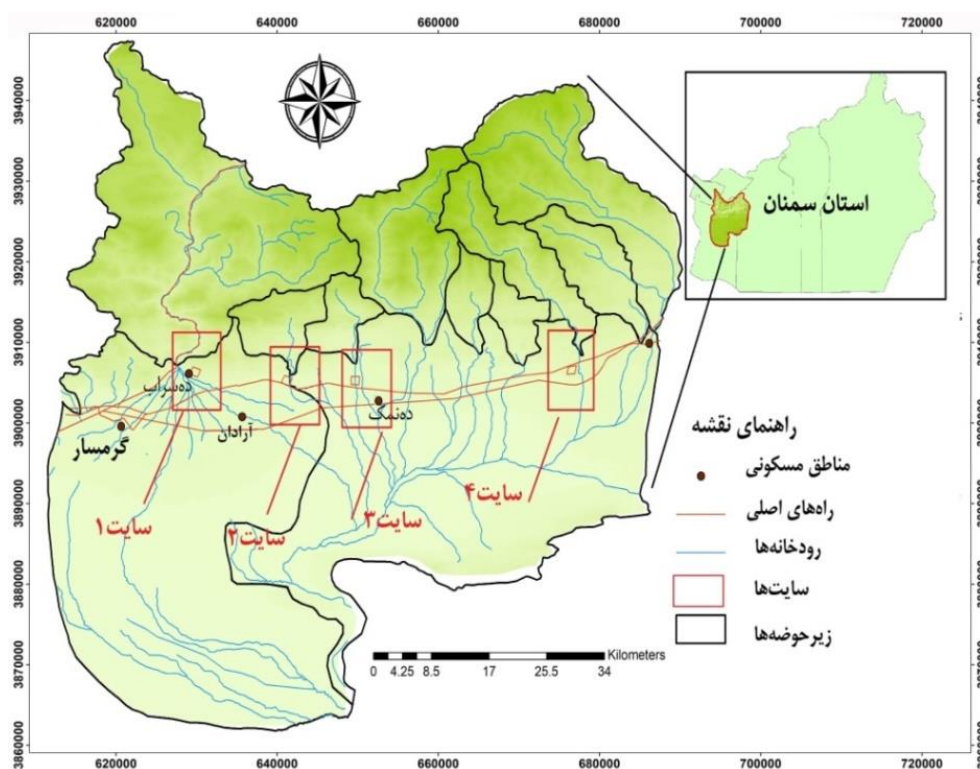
620000 640000 660000 680000 700000 720000

3940000
3930000
3920000
3910000
3900000
3890000
3880000
3870000
3860000

استان سمنان

ده‌سرخ
آرادان
ده‌نمک
گرمسار

سایت۱
سایت۲
سایت۳
سایت۴

راهنمای نقشه
مناطق مسکونی
راه‌های اصلی
رودخانه‌ها
سایت‌ها
زیرحوضه‌ها

0 4.25 8.5 17 25.5 34
Kilometers

620000 640000 660000 680000 700000 720000